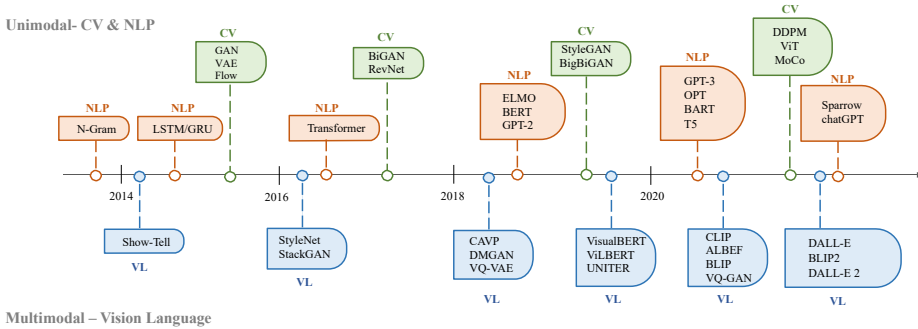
Unimodal- CV & NLP

NLP
N-Gram

NLP
LSTM/GRU

CV
GAN
VAE
Flow

NLP
Transformer

CV
BiGAN
RevNet

NLP
ELMO
BERT
GPT-2

CV
StyleGAN
BigBiGAN

NLP
GPT-3
OPT
BART
T5

CV
DDPM
ViT
MoCo

NLP
Sparrow
chatGPT

2014

2016

2018

2020

Show-Tell
VL

StyleNet
StackGAN
VL

CAVP
DMGAN
VQ-VAE
VL

VisualBERT
ViLBERT
UNITER
VL

CLIP
ALBEF
BLIP
VQ-GAN
VL

DALL-E
BLIP2
DALL-E 2
VL

Multimodal – Vision Language